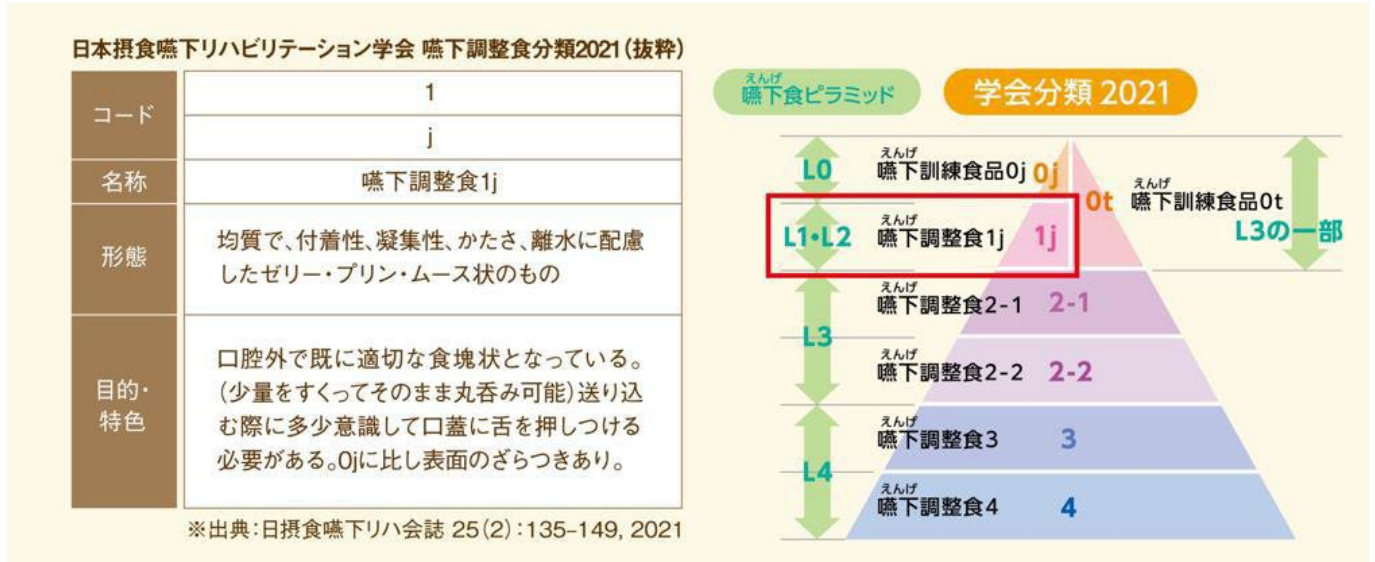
日本摂食嚥下リハビリテーション学会 嚥下調整食分類2021（抜粋）

| コード | 1 |
|---|---|
| | j |
| 名称 | 嚥下調整食1j |
| 形態 | 均質で、付着性、凝集性、かたさ、離水に配慮したゼリー・プリン・ムース状のもの |
| 目的・特色 | 口腔外で既に適切な食塊状となっている。（少量をすくってそのまま丸呑み可能）送り込む際に多少意識して口蓋に舌を押しつける必要がある。0jに比し表面のざらつきあり。 |

※出典：日摂食嚥下リハ会誌 25(2)：135-149, 2021

えんげ
嚥下食ピラミッド

学会分類 2021

L0
えんげ
嚥下訓練食品0j 0j

0t
えんげ
嚥下訓練食品0t

L3の一部

L1・L2
えんげ
嚥下調整食1j 1j

L3
えんげ
嚥下調整食2-1 2-1

えんげ
嚥下調整食2-2 2-2

L4
えんげ
嚥下調整食3 3

えんげ
嚥下調整食4 4